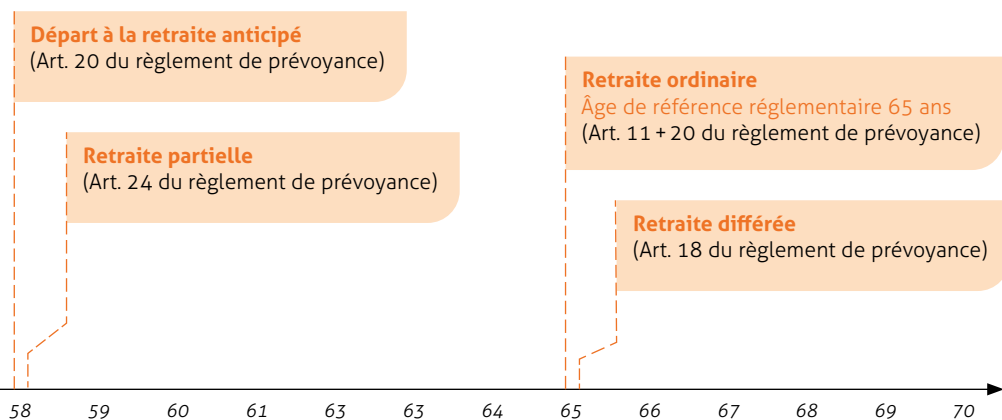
Départ à la retraite anticipé
(Art. 20 du règlement de prévoyance)

Retraite partielle
(Art. 24 du règlement de prévoyance)

Retraite ordinaire
Âge de référence réglementaire 65 ans
(Art. 11 + 20 du règlement de prévoyance)

Retraite différée
(Art. 18 du règlement de prévoyance)

58 59 60 61 63 63 64 65 66 67 68 69 70